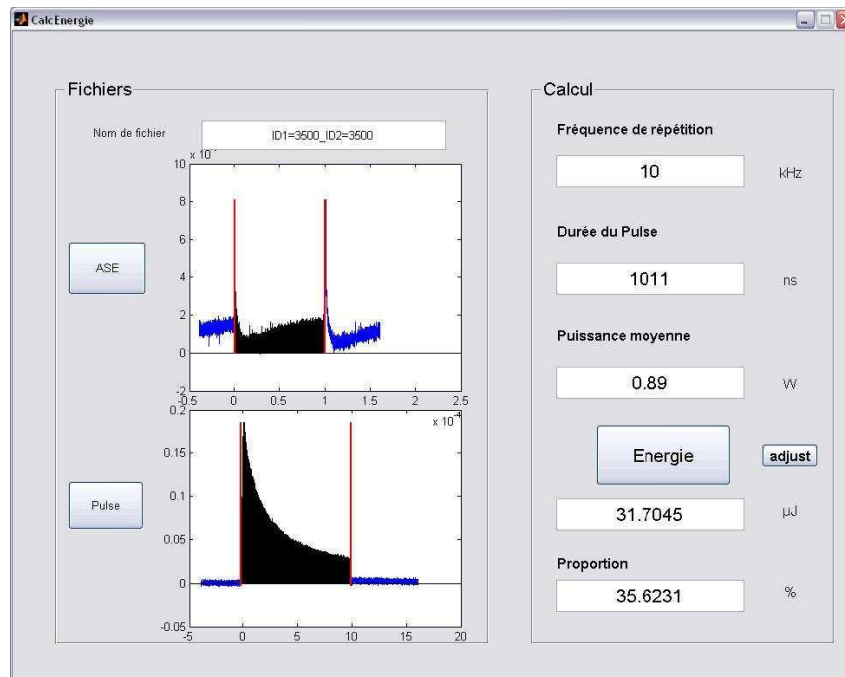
CalcEnergie

Fichiers

Nom de fichier

ID1=3500_ID2=3500

$x 10^{-3}$

10
8
6
4
2
0
-2

-0.5 0 0.5 1 1.5 2 2.5

ASE

0.2
0.15
0.1
0.05
0
-0.05

$x 10^{-6}$

-5 0 5 10 15 20

Pulse

Calcul

Fréquence de répétition

10

kHz

Durée du Pulse

1011

ns

Puissance moyenne

0.89

W

Energie

adjust

31.7045

µJ

Proportion

35.6231

%